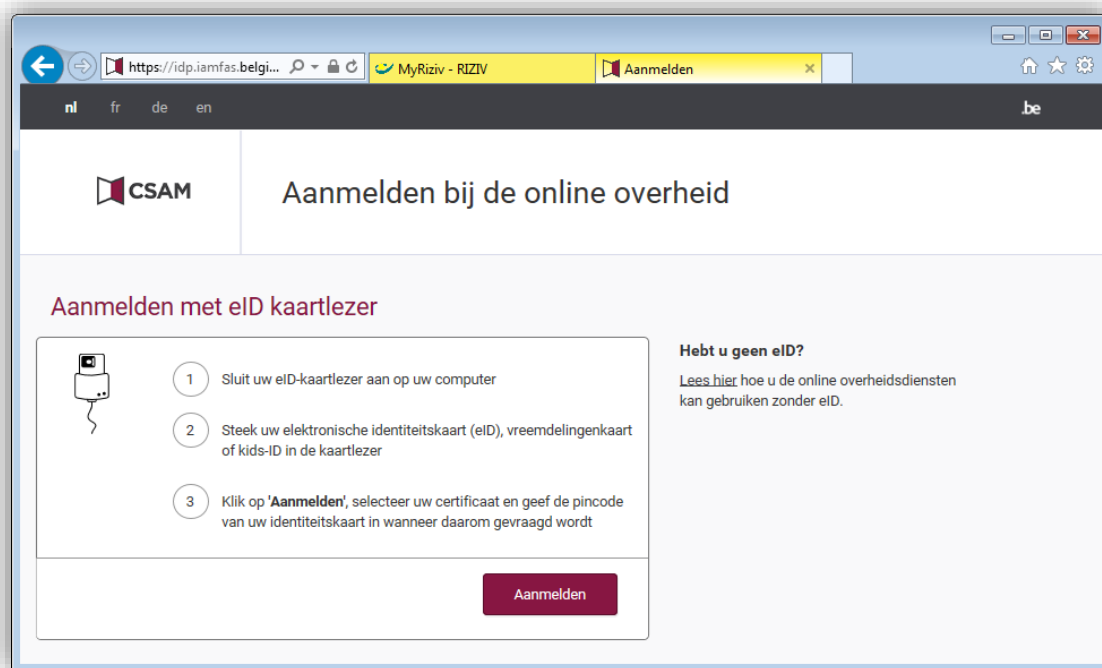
https://idp.iamfas.belgi...

MyRiziv - RIZIV

Aanmelden

nl fr de en

.be

CSAM

Aanmelden bij de online overheid

Aanmelden met eID kaartlezer

1 Sluit uw eID-kaartlezer aan op uw computer

2 Steek uw elektronische identiteitskaart (eID), vreemdelingenkaart of kids-ID in de kaartlezer

3 Klik op '**Aanmelden**', selecteer uw certificaat en geef de pincode van uw identiteitskaart in wanneer daarom gevraagd wordt

Aanmelden

**Hebt u geen eID?**

Lees hier hoe u de online overheidsdiensten kan gebruiken zonder eID.